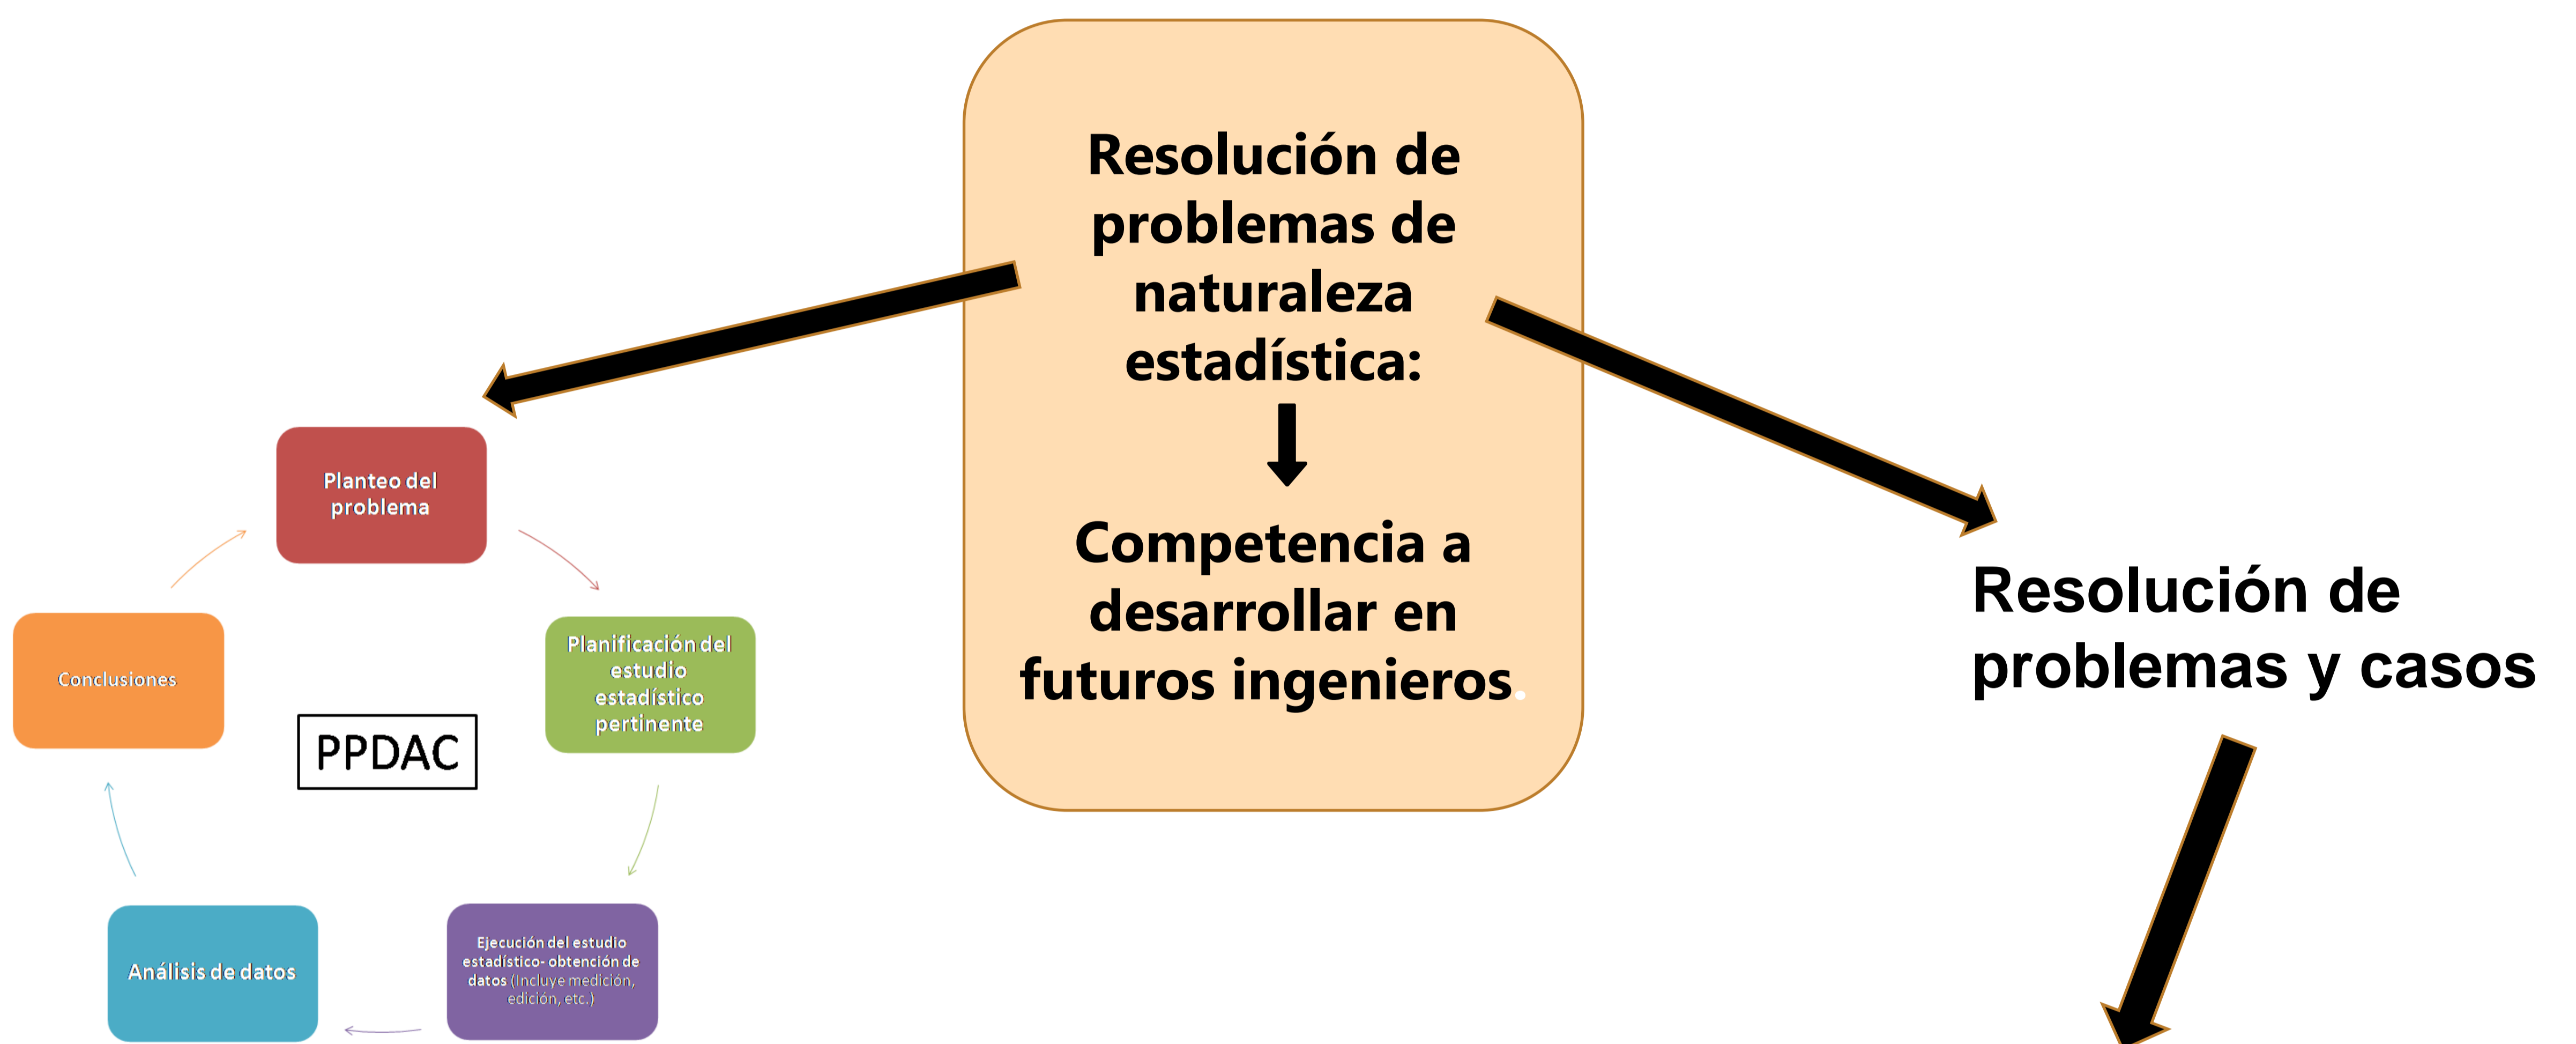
Resolución de problemas de naturaleza estadística:

Competencia a desarrollar en futuros ingenieros.

Planteo del problema

Planificación del estudio estadístico pertinente

Ejecución del estudio estadístico- obtención de datos (Incluye medición, edición, etc.)

Análisis de datos

Conclusiones

PPDAC

Resolución de problemas y casos